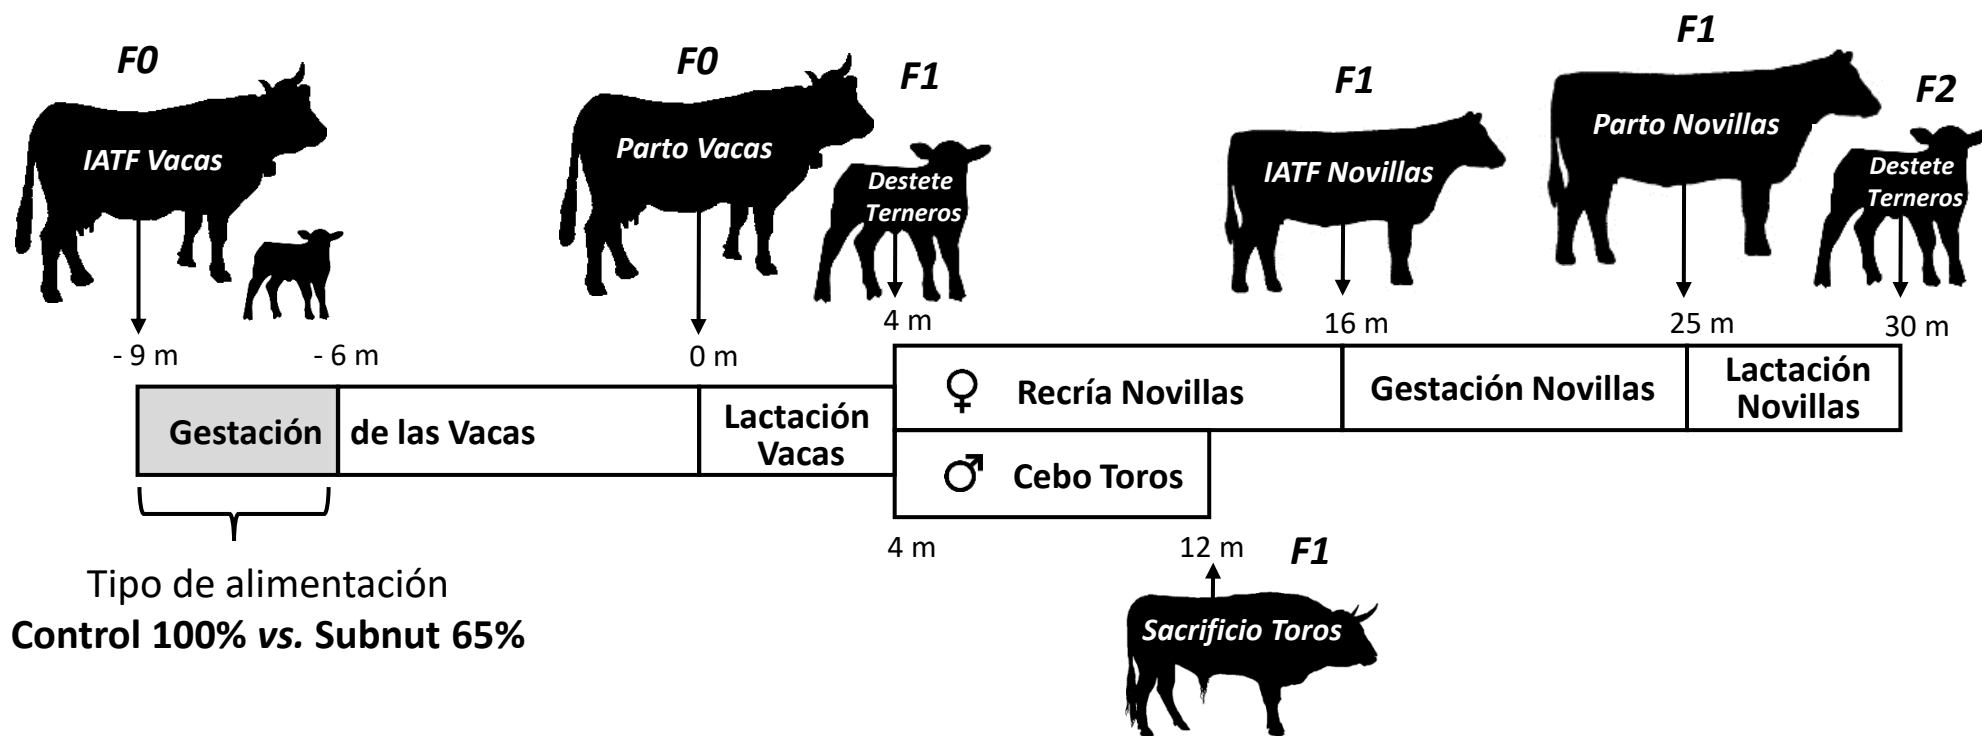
F0
IATF Vacas

F0
Parto Vacas

F1
Destete Terneros

F1
IATF Novillas

F1
Parto Novillas

F2
Destete Terneros

- 9 m
- 6 m
0 m
4 m
16 m
25 m
30 m

Gestación
de las Vacas
Lactación Vacas
♀ Recría Novillas
Gestación Novillas
Lactación Novillas
♂ Cebo Toros

4 m
12 m
F1
Sacrificio Toros

Tipo de alimentación
**Control 100% *vs.* Subnut 65%**